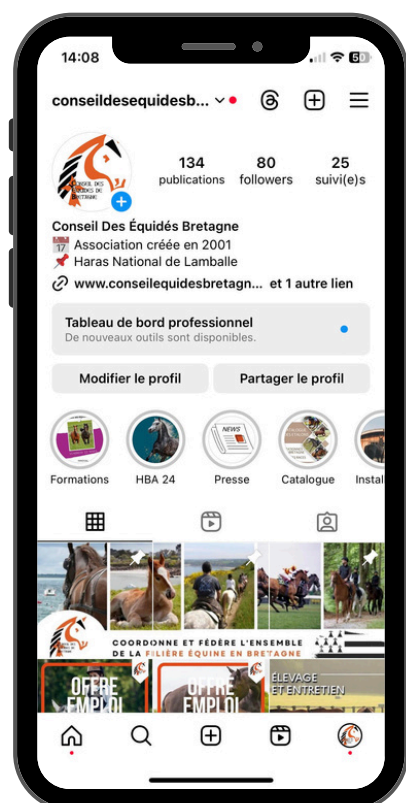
14:08

50

conseildesequidesb...

134 publications
80 followers
25 suivi(e)s

CONSEIL DES ÉQUIDÉS DE BRETAGNE

Conseil Des Équidés Bretagne
📅 Association créée en 2001
📌 Haras National de Lamballe
www.conseilequidesbretagn... et 1 autre lien

Tableau de bord professionnel
De nouveaux outils sont disponibles.

Modifier le profil
Partager le profil

Formations
HBA 24
NEWS
Presse
Catalogue
Instal

COORDONNE ET FÉDÈRE L'ENSEMBLE DE LA FILIÈRE ÉQUINE EN BRETAGNE

OFFRE EMPLOI
OFFRE EMPLOI
ÉLEVAGE ET ENTRETIEN